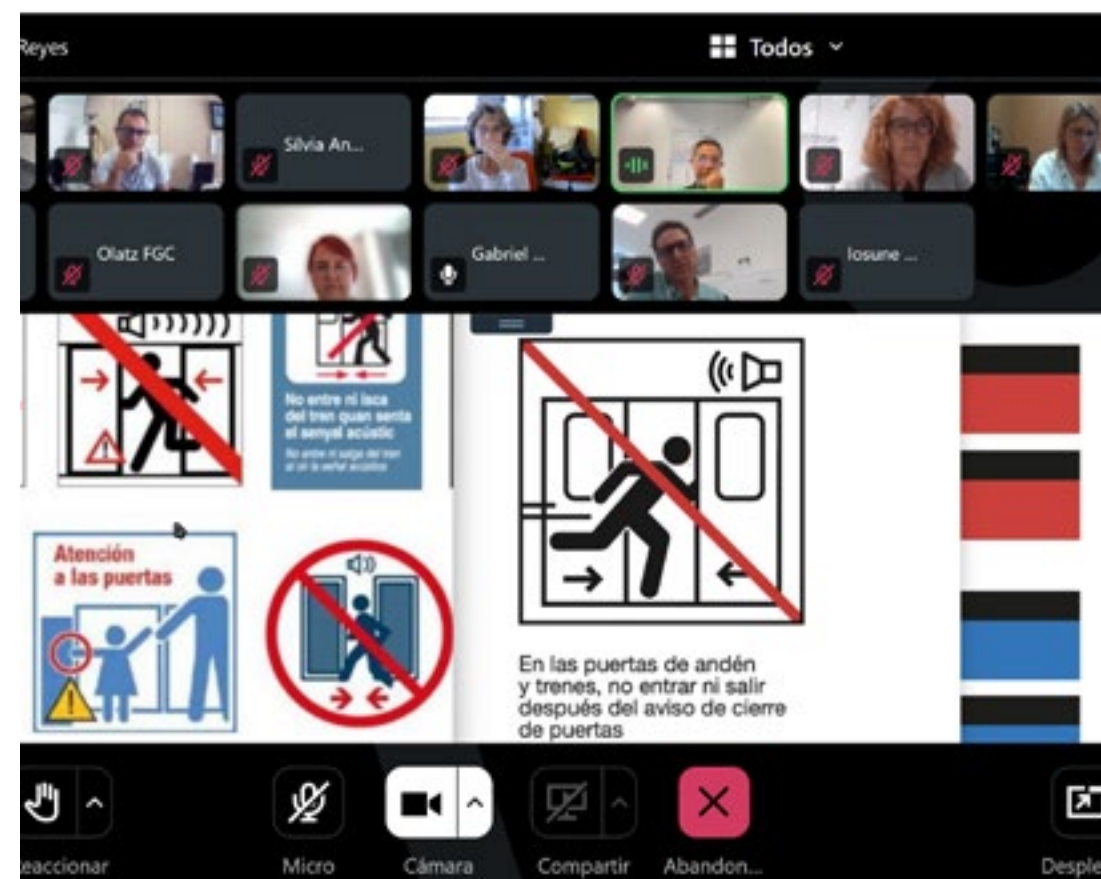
Reyes

Todos

Silvia An...

Olatz FGC

Gabriel ...

Iosune ...

No entre ni isca del tren quan senta el senyal acústic

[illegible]

Atención a las puertas

En las puertas de andén y trenes, no entrar ni salir después del aviso de cierre de puertas

eaccionar

Micro

Cámara

Compartir

Abandon...

Desple